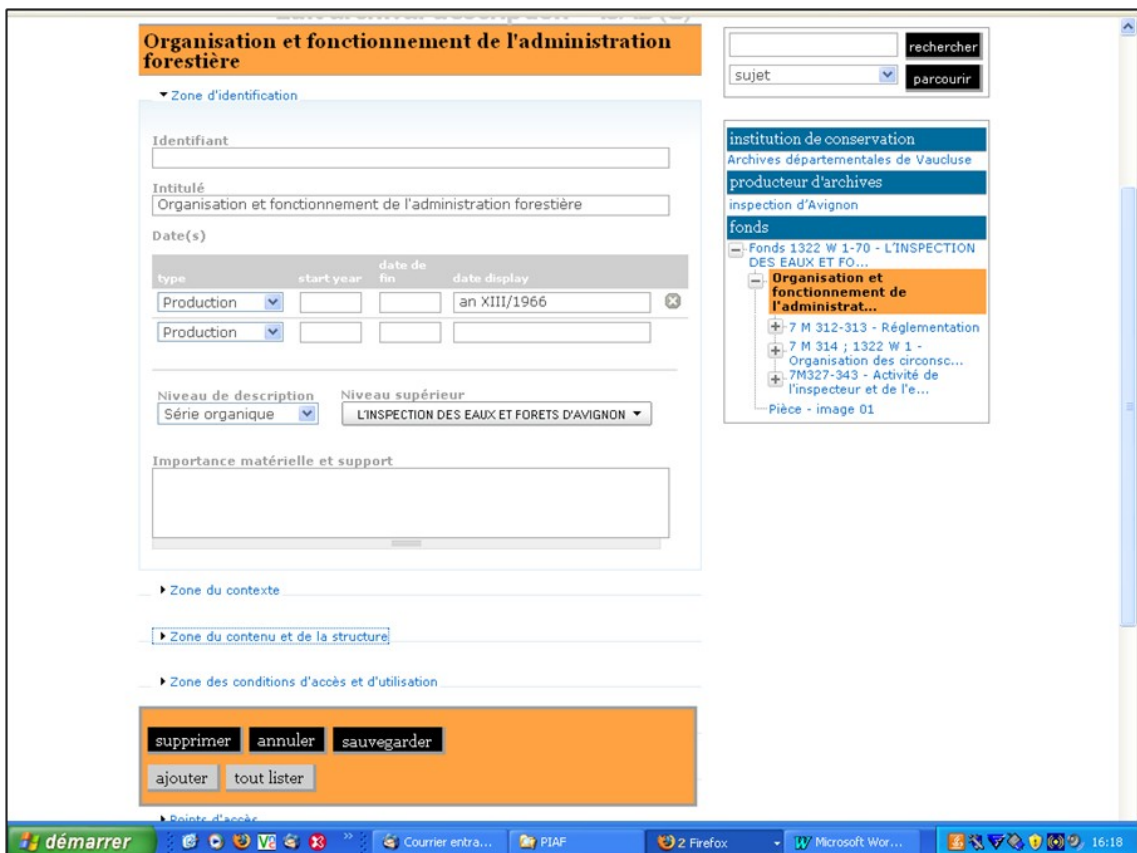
Organisation et fonctionnement de l'administration forestière

▾ Zone d'identification

Identifiant

Intitulé
Organisation et fonctionnement de l'administration forestière

Date(s)

| type | start year | date de fin | date display |
|---|---|---|---|
| Production | | | an XIII/1966 |
| Production | | | |

Niveau de description
Série organique

Niveau supérieur
L'INSPECTION DES EAUX ET FORETS D'AVIGNON

Importance matérielle et support

▸ Zone du contexte

▸ Zone du contenu et de la structure

▸ Zone des conditions d'accès et d'utilisation

supprimer annuler sauvegarder

ajouter tout lister

▸ Points d'accès

rechercher
sujet
parcourir

institution de conservation
Archives départementales de Vaucluse
producteur d'archives
inspection d'Avignon
fonds
Fonds 1322 W 1-70 - L'INSPECTION DES EAUX ET FO...
Organisation et fonctionnement de l'administrat...
7 M 312-313 - Réglementation
7 M 314 ; 1322 W 1 - Organisation des circonsc...
7M327-343 - Activité de l'inspecteur et de l'e...
Pièce - image 01

démarrer
Courrier entra...
PIAF
2 Firefox
Microsoft Wor...
16:18